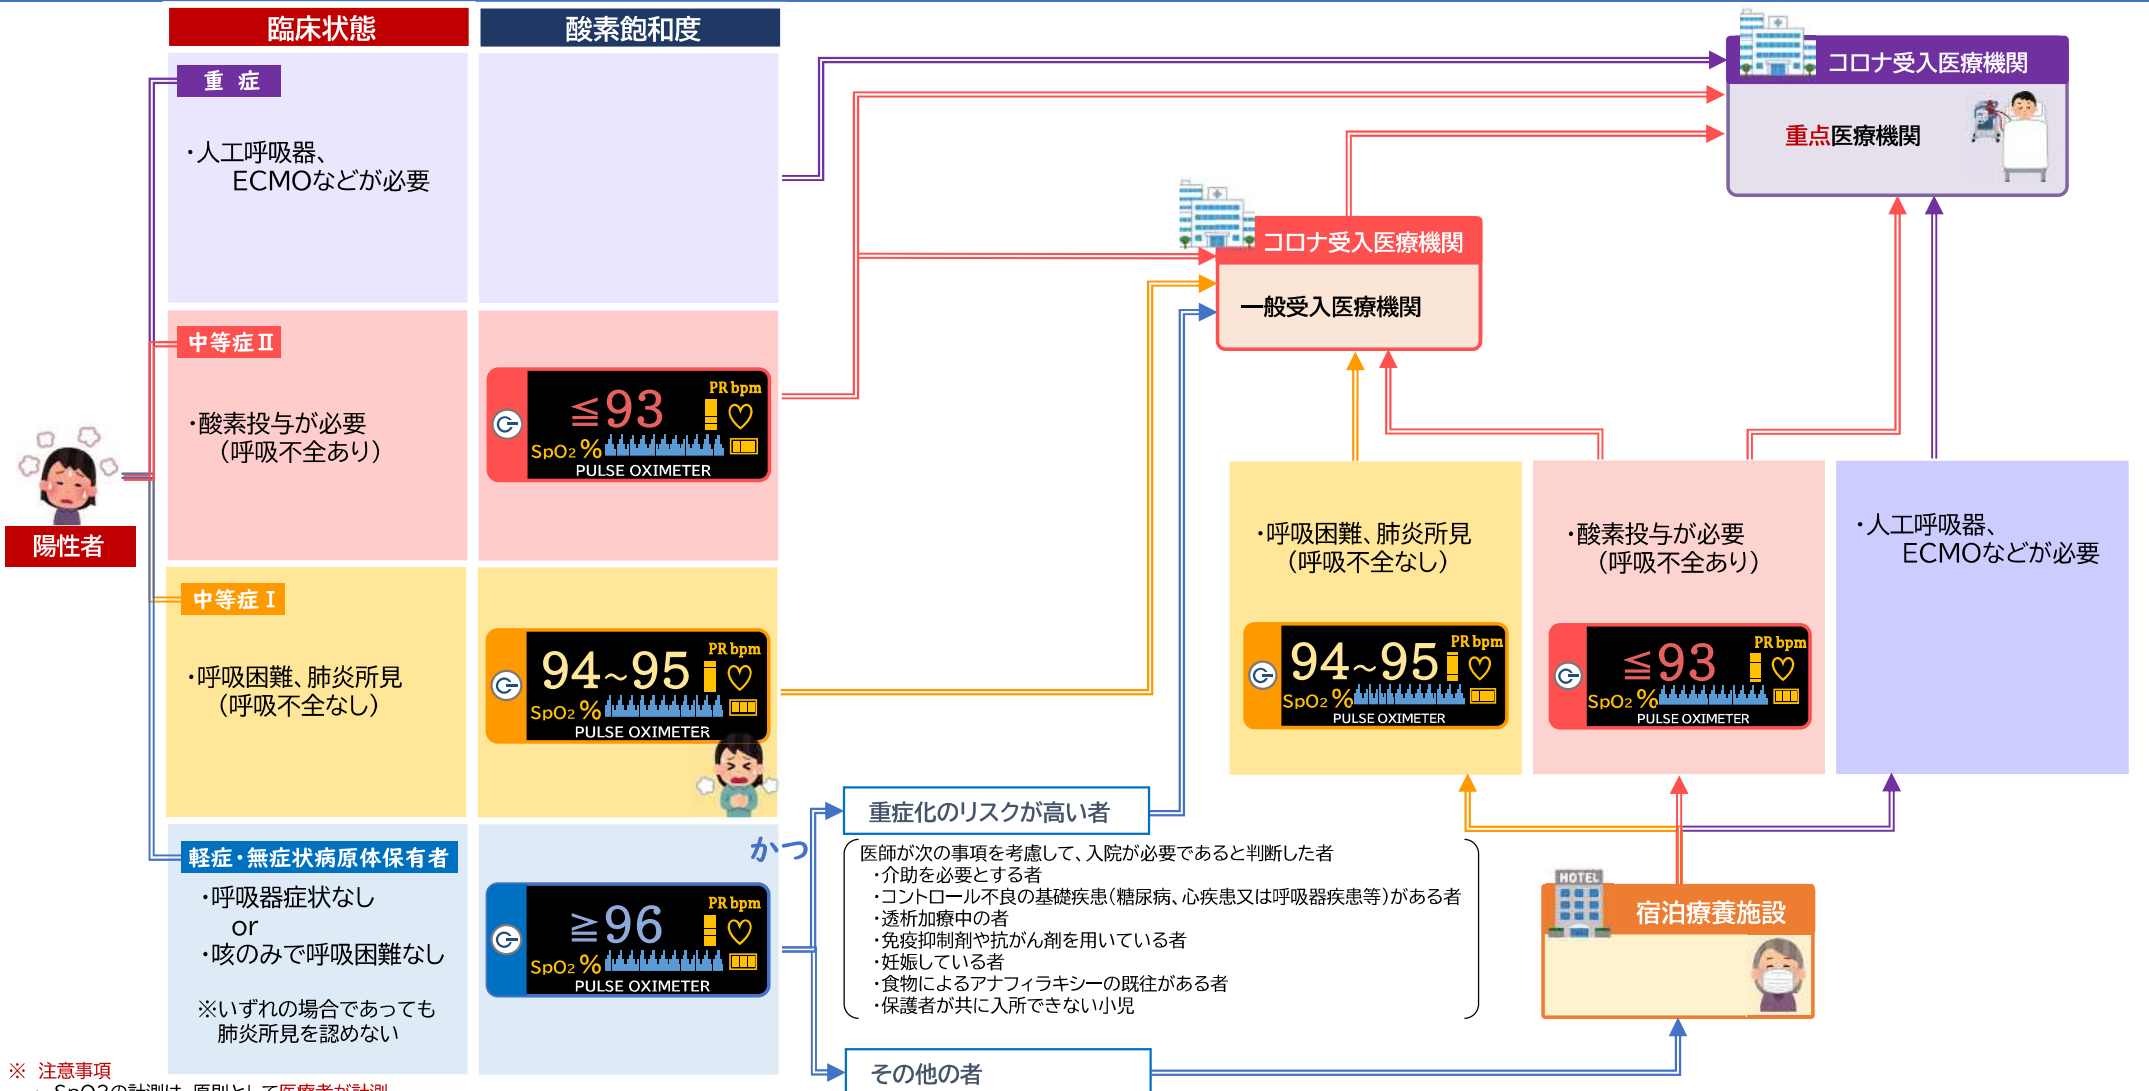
臨床状態

酸素飽和度

重 症

・人工呼吸器、ECMOなどが必要

中等症Ⅱ

・酸素投与が必要（呼吸不全あり）

$\leqq$93 PR bpm SpO2 % PULSE OXIMETER

中等症Ⅰ

・呼吸困難、肺炎所見（呼吸不全なし）

94~95 PR bpm SpO2 % PULSE OXIMETER

軽症・無症状病原体保有者

・呼吸器症状なし
or
・咳のみで呼吸困難なし

※いずれの場合であっても肺炎所見を認めない

$\geqq$96 PR bpm SpO2 % PULSE OXIMETER

陽性者

かつ

コロナ受入医療機関

重点医療機関

コロナ受入医療機関

一般受入医療機関

・呼吸困難、肺炎所見（呼吸不全なし）

94~95 PR bpm SpO2 % PULSE OXIMETER

・酸素投与が必要（呼吸不全あり）

$\leqq$93 PR bpm SpO2 % PULSE OXIMETER

・人工呼吸器、ECMOなどが必要

重症化のリスクが高い者

医師が次の事項を考慮して、入院が必要であると判断した者
・介助を必要とする者
・コントロール不良の基礎疾患（糖尿病、心疾患又は呼吸器疾患等）がある者
・透析加療中の者
・免疫抑制剤や抗がん剤を用いている者
・妊娠している者
・食物によるアナフィラキシーの既往がある者
・保護者が共に入所できない小児

HOTEL

宿泊療養施設

その他の者

※ 注意事項
・SpO2の計測は、原則として医療者が計測